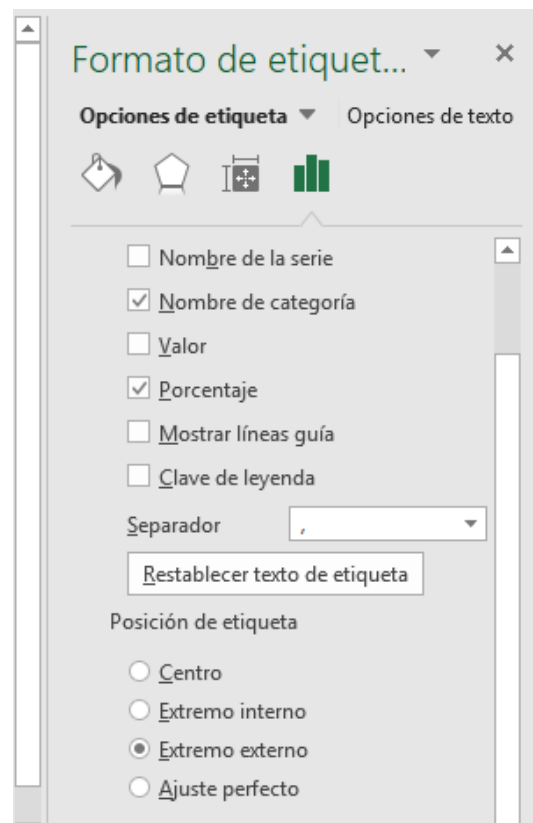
Formato de etiquet... ▾ ×

Opciones de etiqueta ▾ Opciones de texto

☐ Nombre de la serie
☑ Nombre de categoría
☐ Valor
☑ Porcentaje
☐ Mostrar líneas guía
☐ Clave de leyenda

Separador ,

Restablecer texto de etiqueta

Posición de etiqueta

○ Centro
○ Extremo interno
● Extremo externo
○ Ajuste perfecto